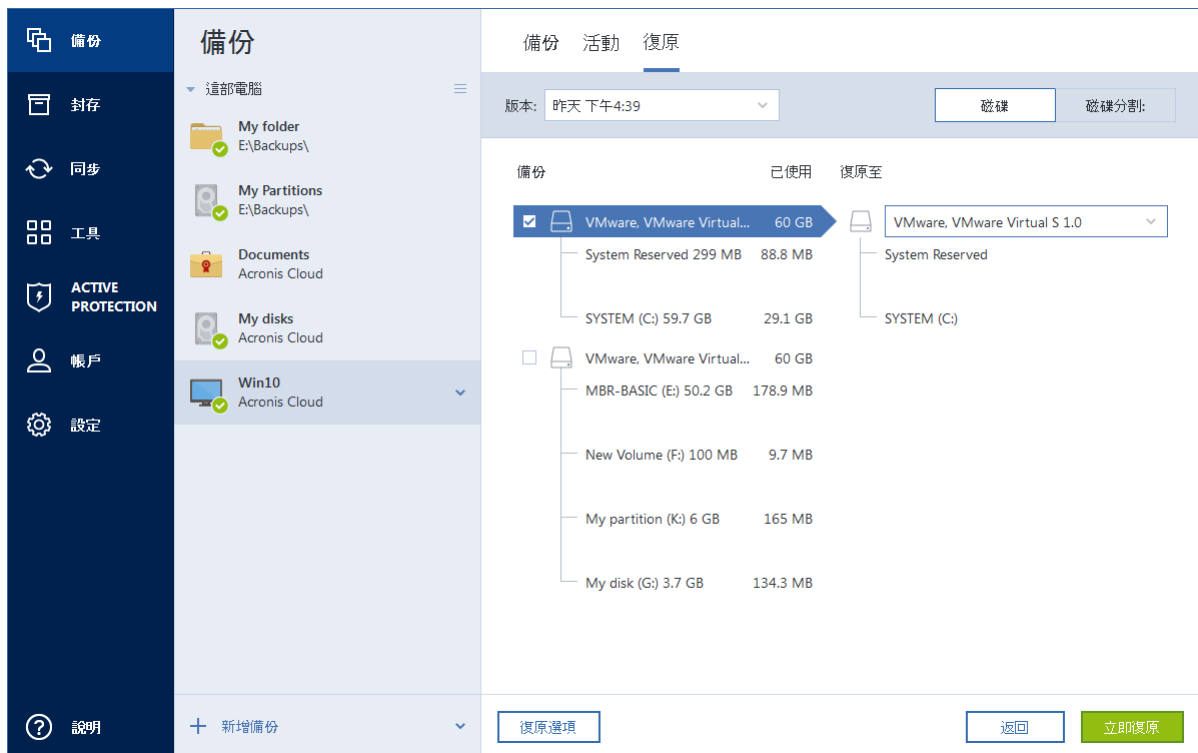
備份
封存
同步
工具
ACTIVE PROTECTION
帳戶
設定
說明

備份
這部電腦
My folder
E:\Backups\
My Partitions
E:\Backups\
Documents
Acronis Cloud
My disks
Acronis Cloud
Win10
Acronis Cloud
新增備份

備份 活動 復原

版本: 昨天 下午4:39
磁碟 磁碟分割:

| 備份 | 已使用 | 復原至 |
|---|---|---|
| VMware, VMware Virtual... | 60 GB | VMware, VMware Virtual S 1.0 |
| System Reserved 299 MB | 88.8 MB | System Reserved |
| SYSTEM (C:) 59.7 GB | 29.1 GB | SYSTEM (C:) |
| VMware, VMware Virtual... | 60 GB | |
| MBR-BASIC (E:) 50.2 GB | 178.9 MB | |
| New Volume (F:) 100 MB | 9.7 MB | |
| My partition (K:) 6 GB | 165 MB | |
| My disk (G:) 3.7 GB | 134.3 MB | |

復原選項
返回
立即復原